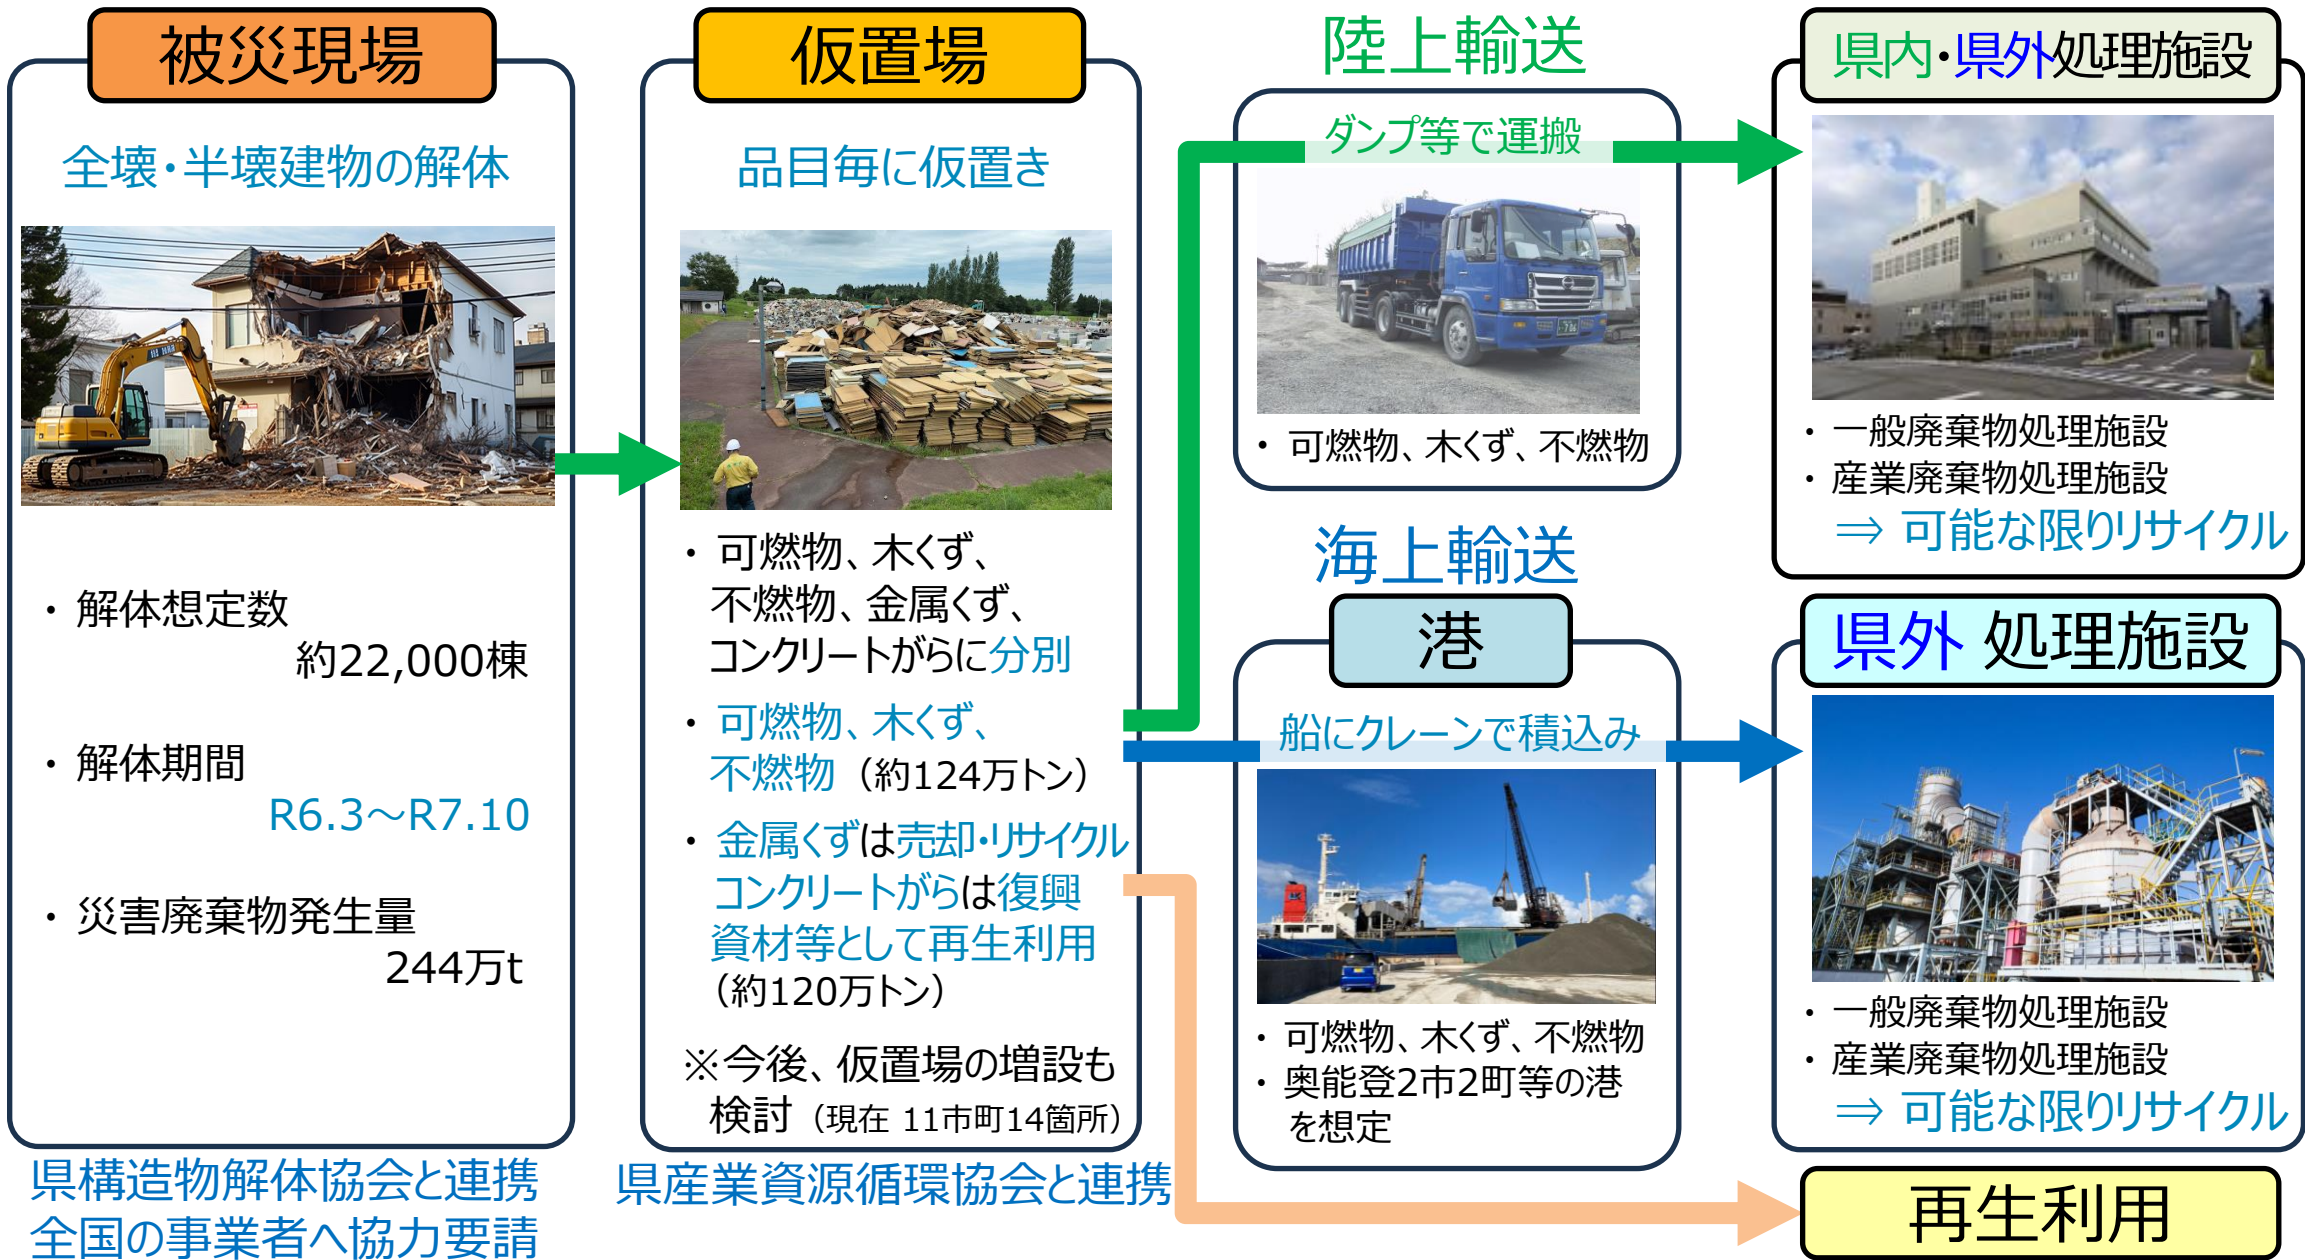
被災現場

全壊・半壊建物の解体

・解体想定数
約22,000棟

・解体期間
R6.3～R7.10

・災害廃棄物発生量
244万t

県構造物解体協会と連携
全国の事業者へ協力要請

仮置場

品目毎に仮置き

・可燃物、木くず、不燃物、金属くず、コンクリートがらに分別

・可燃物、木くず、不燃物（約124万トン）

・金属くずは売却・リサイクル
コンクリートがらは復興資材等として再生利用
（約120万トン）

※今後、仮置場の増設も検討（現在 11市町14箇所）

県産業資源循環協会と連携

陸上輸送

ダンプ等で運搬

・可燃物、木くず、不燃物

海上輸送

港

船にクレーンで積込み

・可燃物、木くず、不燃物
・奥能登2市2町等の港を想定

県内・県外処理施設

・一般廃棄物処理施設
・産業廃棄物処理施設
⇒ 可能な限りリサイクル

県外 処理施設

・一般廃棄物処理施設
・産業廃棄物処理施設
⇒ 可能な限りリサイクル

再生利用